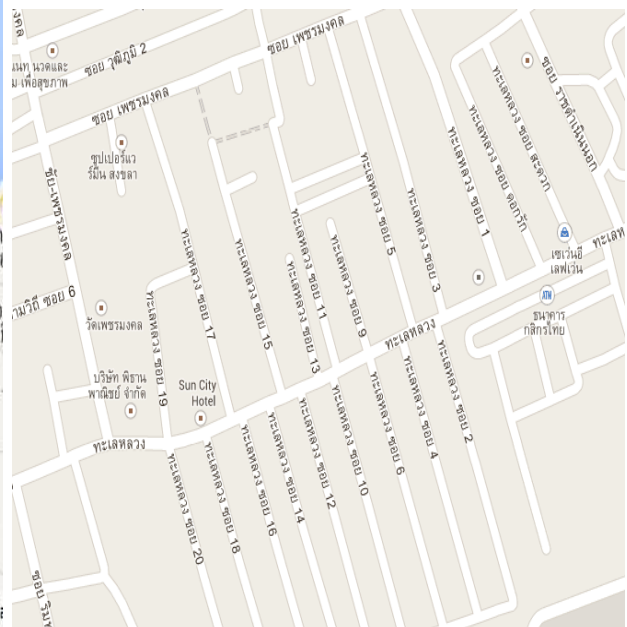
มคล
นวดและ
เพื่อสุขภาพ
ซอย วุฒิภูมิ 2
ซอย เพชรมงคล
ซอย เพชรมงคล
ซูปเปอร์นว
ร์มีน สงขลา
ซ.เพชรมงคล
ามวิถี ซอย 6
วัดเพชรมงคล
บริษัท พิธาน
พาณิชย์ จำกัด
Sun City
Hotel
ทะเลหลวง ซอย 19
ทะเลหลวง ซอย 17
ทะเลหลวง ซอย 15
ทะเลหลวง ซอย 13
ทะเลหลวง ซอย 11
ทะเลหลวง ซอย 9
ทะเลหลวง ซอย 5
ทะเลหลวง ซอย 3
ทะเลหลวง ซอย 1
ทะเลหลวง ซอย จอมาวัก
ทะเลหลวง ซอย สะดวก
ซอย ราชดำเนินนอก
เซเว่นอีเลฟเว่น
ทะเลห
ATM
ธนาคาร
กสิกรไทย
ทะเลหลวง
ทะเลหลวง
ทะเลหลวง ซอย 20
ทะเลหลวง ซอย 18
ทะเลหลวง ซอย 16
ทะเลหลวง ซอย 14
ทะเลหลวง ซอย 12
ทะเลหลวง ซอย 10
ทะเลหลวง ซอย 6
ทะเลหลวง ซอย 4
ทะเลหลวง ซอย 2
ซอย วิมา